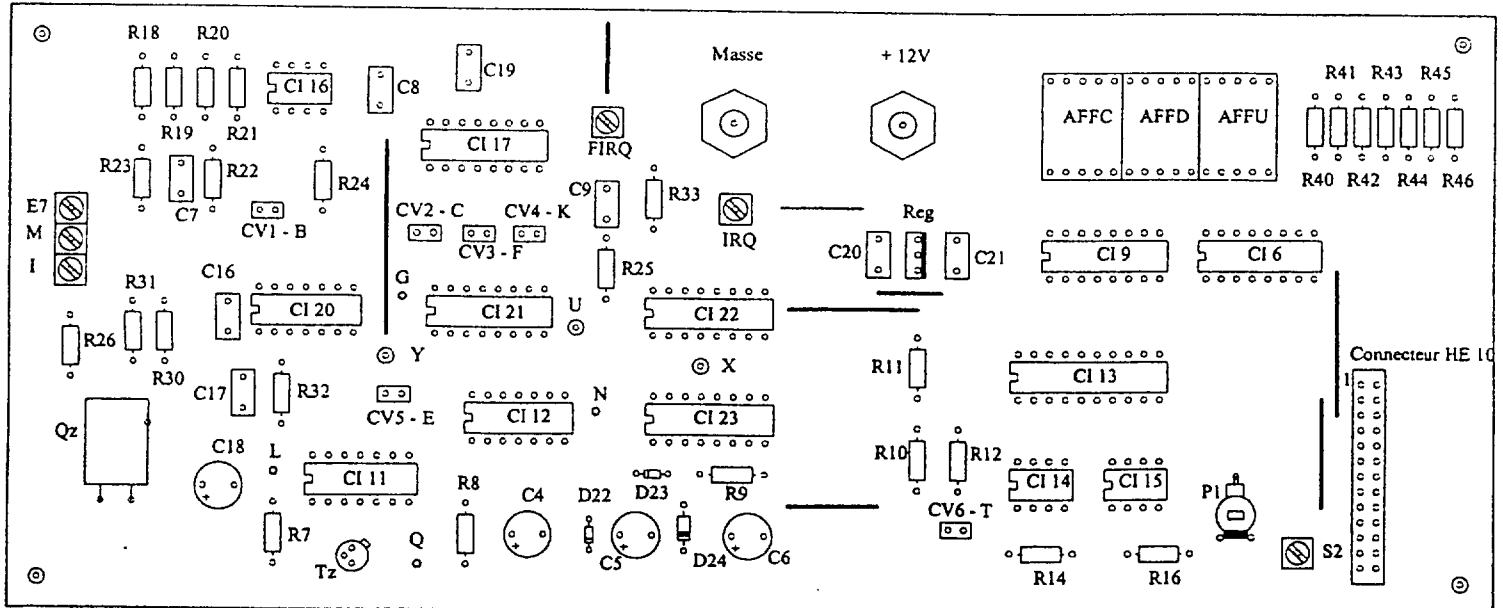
R18 R20
CI 16
C8
C19
Masse
+ 12V
AFFC AFFD AFFU
R41 R43 R45
R19 R21
CI 17
FIRQ
R40 R42 R44 R46
R23 R22 R24
C7
E7
M
I
CV1 - B
CV2 - C
CV4 - K
CV3 - F
C9
R33
IRQ
Reg
C20 C21
CI 9
CI 6
R25
C16
R31
CI 20
G
CI 21
U
CI 22
R26
R30
Y
X
Connecteur HE 10
1
R11
CI 13
C17
R32
CV5 - E
CI 12
N
CI 23
Qz
C18
L
CI 11
R8
C4
D22
D23
R9
R10 R12
CI 14
CI 15
P1
D24
R7
Tz
Q
C5
C6
CV6 - T
R14
R16
S2